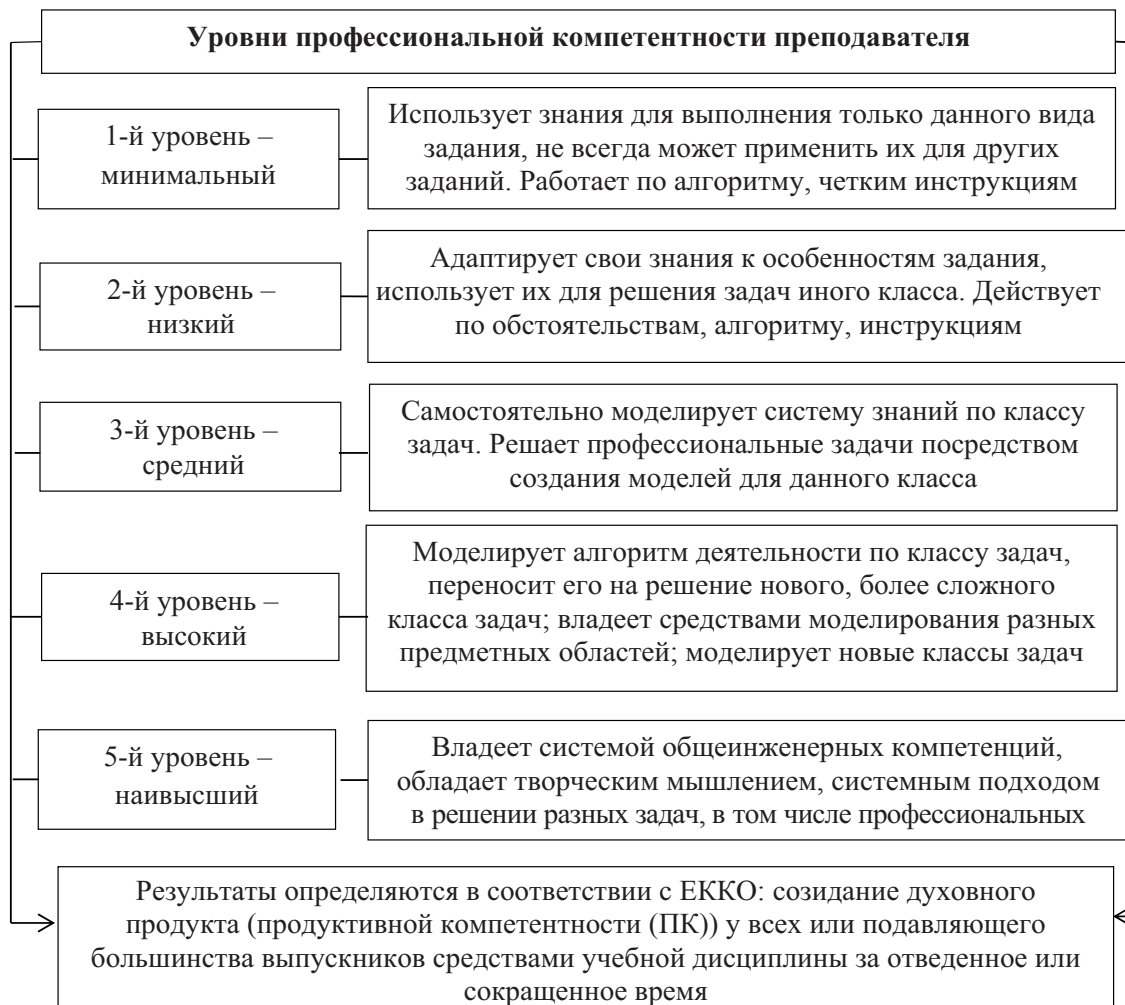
Уровни профессиональной компетентности преподавателя

1-й уровень – минимальный

Использует знания для выполнения только данного вида задания, не всегда может применить их для других заданий. Работает по алгоритму, четким инструкциям

2-й уровень – низкий

Адаптирует свои знания к особенностям задания, использует их для решения задач иного класса. Действует по обстоятельствам, алгоритму, инструкциям

3-й уровень – средний

Самостоятельно моделирует систему знаний по классу задач. Решает профессиональные задачи посредством создания моделей для данного класса

4-й уровень – высокий

Моделирует алгоритм деятельности по классу задач, переносит его на решение нового, более сложного класса задач; владеет средствами моделирования разных предметных областей; моделирует новые классы задач

5-й уровень – наивысший

Владеет системой общеинженерных компетенций, обладает творческим мышлением, системным подходом в решении разных задач, в том числе профессиональных

Результаты определяются в соответствии с ЕККО: созидание духовного продукта (продуктивной компетентности (ПК)) у всех или подавляющего большинства выпускников средствами учебной дисциплины за отведенное или сокращенное время